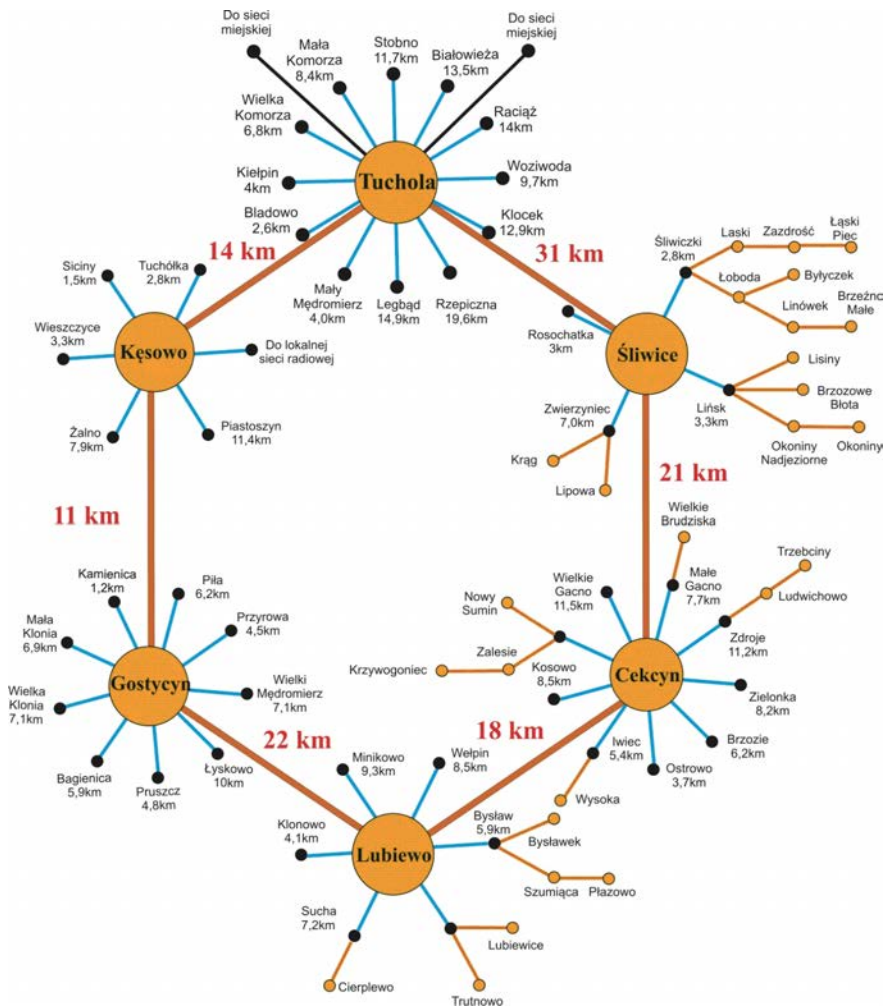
Do sieci miejskiej

Mała Komorza 8,4km

Stobno 11,7km

Białowieża 13,5km

Do sieci miejskiej

Raciąż 14km

Wielka Komorza 6,8km

Woziwoda 9,7km

Kiełpin 4km

Tuchola

Bladowo 2,6km

Klocek 12,9km

14 km

31 km

Mały Mędromierz 4,0km

Legbąd 14,9km

Rzepiczna 19,6km

Siciny 1,5km

Tuchółka 2,8km

Śliwiczki 2,8km

Laski

Zazdrość

Łąski Piec

Łoboda

Byłyczek

Linówek

Brzeźno Małe

Wieszczyce 3,3km

Kęsowo

Do lokalnej sieci radiowej

Rosochatka 3km

Śliwice

Lisiny

Brzozowe Błota

Lińsk 3,3km

Żalno 7,9km

Piastoszyn 11,4km

Zwierzyniec 7,0km

Okoniny Nadjeziorne

Okoniny

Krąg

21 km

Lipowa

11 km

Wielkie Brudziska

Trzebciny

Kamienica 1,2km

Piła 6,2km

Nowy Sumin

Wielkie Gacno 11,5km

Małe Gacno 7,7km

Ludwichowo

Mała Klonia 6,9km

Przyrowa 4,5km

Zalesie

Zdroje 11,2km

Krzywogoniec

Kosowo 8,5km

Gostycyn

Wielki Mędromierz 7,1km

Cekcyn

Zielonka 8,2km

Wielka Klonia 7,1km

22 km

18 km

Iwiec 5,4km

Brzozie 6,2km

Bagienica 5,9km

Pruszcz 4,8km

Łyskowo 10km

Minikowo 9,3km

Wełpin 8,5km

Ostrowo 3,7km

Wysoka

Klonowo 4,1km

Bysław 5,9km

Lubiewo

Bysławek

Szumiąca

Płazowo

Sucha 7,2km

Lubiewice

Cierplewo

Trutnowo